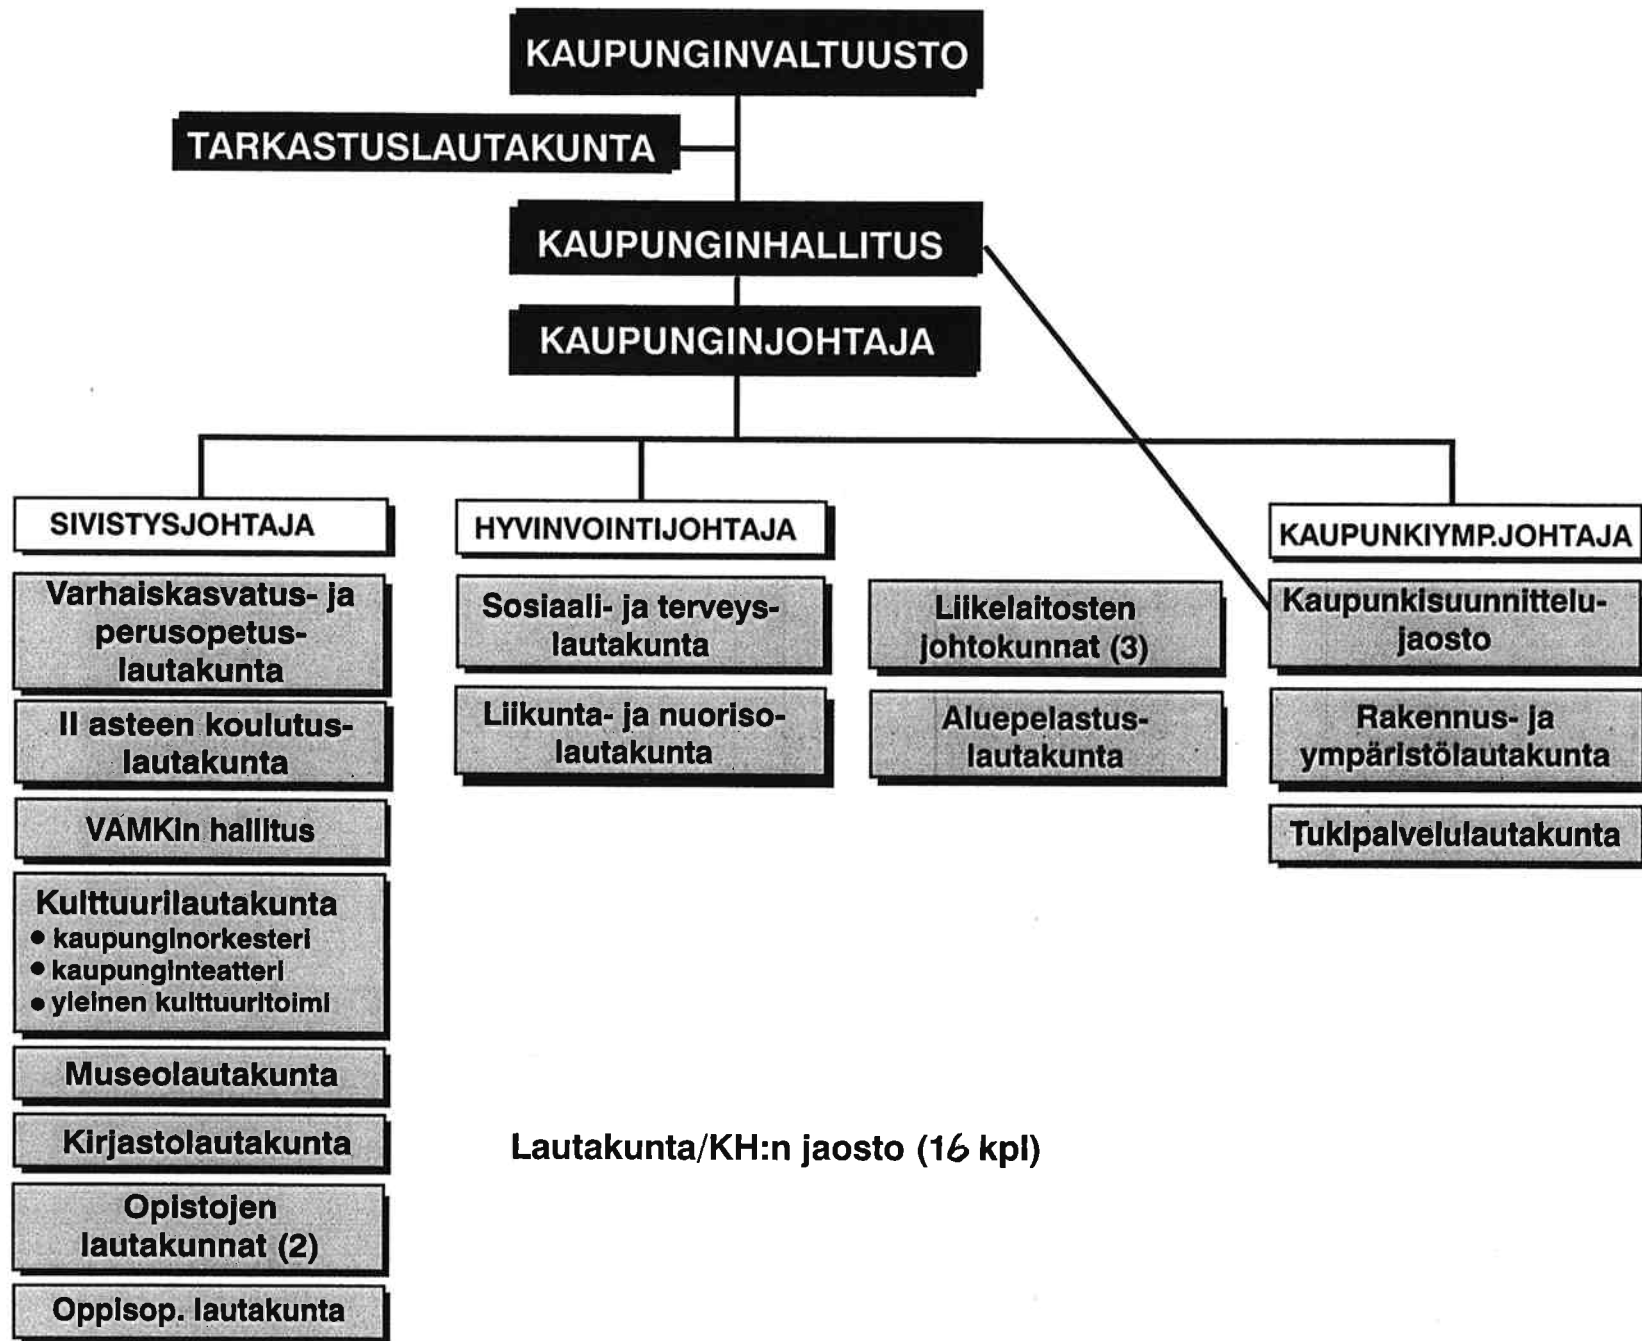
KAUPUNGINVALTUUSTO

TARKASTUSLAUTAKUNTA

KAUPUNGINHALLITUS

KAUPUNGINJOHTAJA

SIVISTYSJOHTAJA

HYVINVOINTIJOHTAJA

KAUPUNKIYMP.JOHTAJA

Varhaiskasvatus- ja perusopetuslautakunta

II asteen koulutuslautakunta

VAMKin hallitus

Kulttuurilautakunta
• kaupunginorkesteri
• kaupunginteatteri
• yleinen kulttuuritoimi

Museolautakunta

Kirjastolautakunta

Opistojen lautakunnat (2)

Oppisop. lautakunta

Sosiaali- ja terveyslautakunta

Liikunta- ja nuorisolautakunta

Liikelaitosten johtokunnat (3)

Aluepelastuslautakunta

Kaupunkisuunnittelujaosto

Rakennus- ja ympäristölautakunta

Tukipalvelulautakunta

Lautakunta/KH:n jaosto (16 kpl)